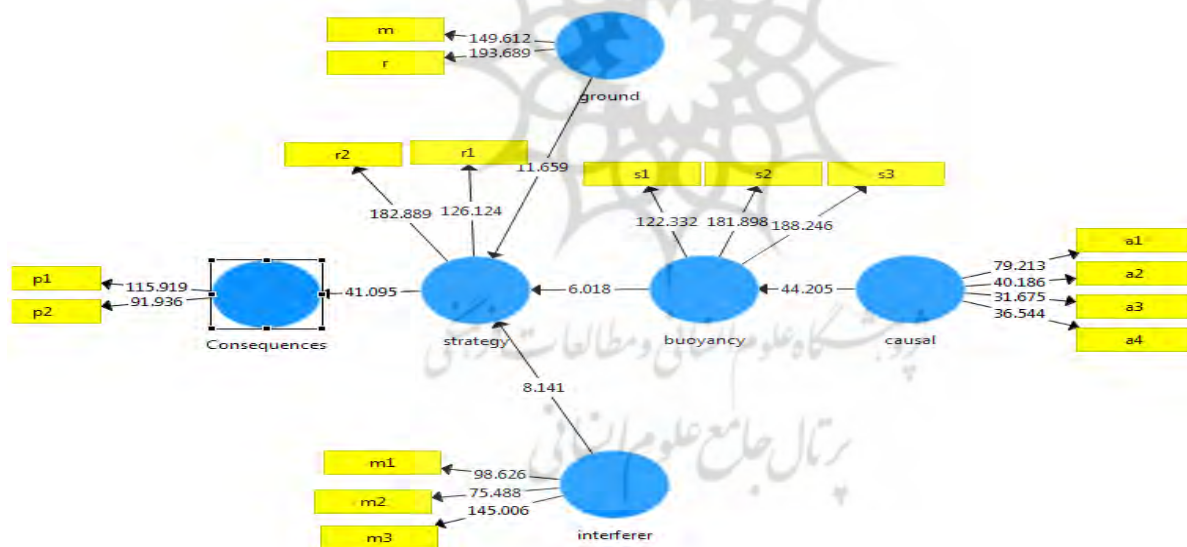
m
149.612
r
193.689
ground
r2
r1
11.659
s1
s2
s3
182.889
126.124
122.332
181.898
188.246
a1
79.213
a2
40.186
31.675
a3
36.544
a4
p1
115.919
p2
91.936
41.095
6.018
44.205
Consequences
strategy
buoyancy
causal
پژوهشگاه علوم انسانی و مطالعات فرهنگی
پرتال جامع علوم انسانی
8.141
m1
98.626
m2
75.488
145.006
m3
interferer